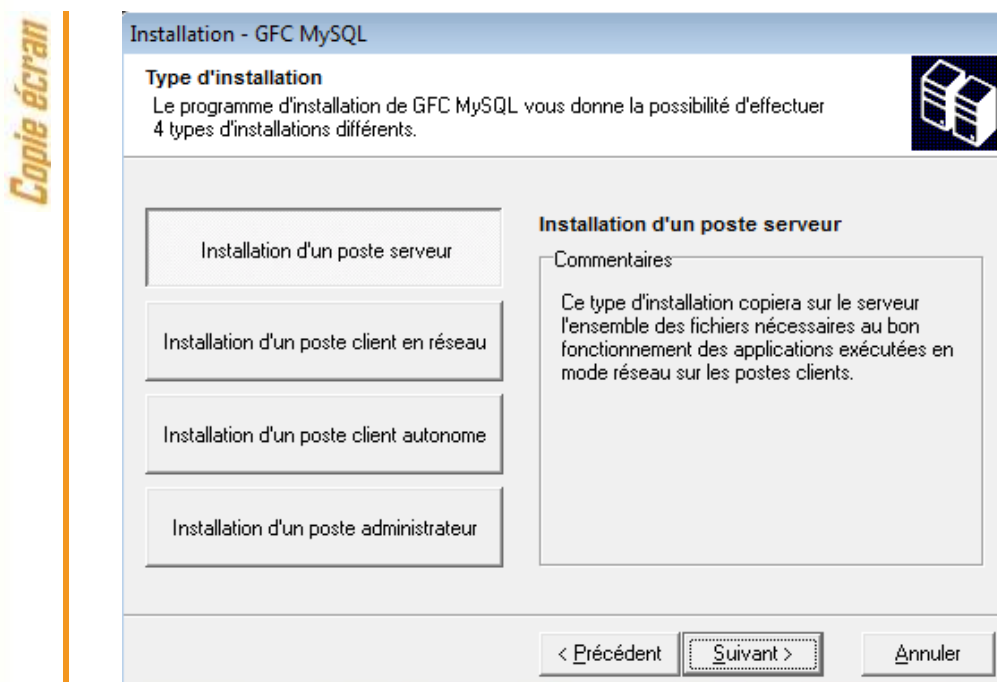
Copie écran

Installation - GFC MySQL

Type d'installation
Le programme d'installation de GFC MySQL vous donne la possibilité d'effectuer 4 types d'installations différents.

Installation d'un poste serveur

Installation d'un poste client en réseau

Installation d'un poste client autonome

Installation d'un poste administrateur

Installation d'un poste serveur

Commentaires

Ce type d'installation copiera sur le serveur l'ensemble des fichiers nécessaires au bon fonctionnement des applications exécutées en mode réseau sur les postes clients.

< Précédent

Suivant >

Annuler